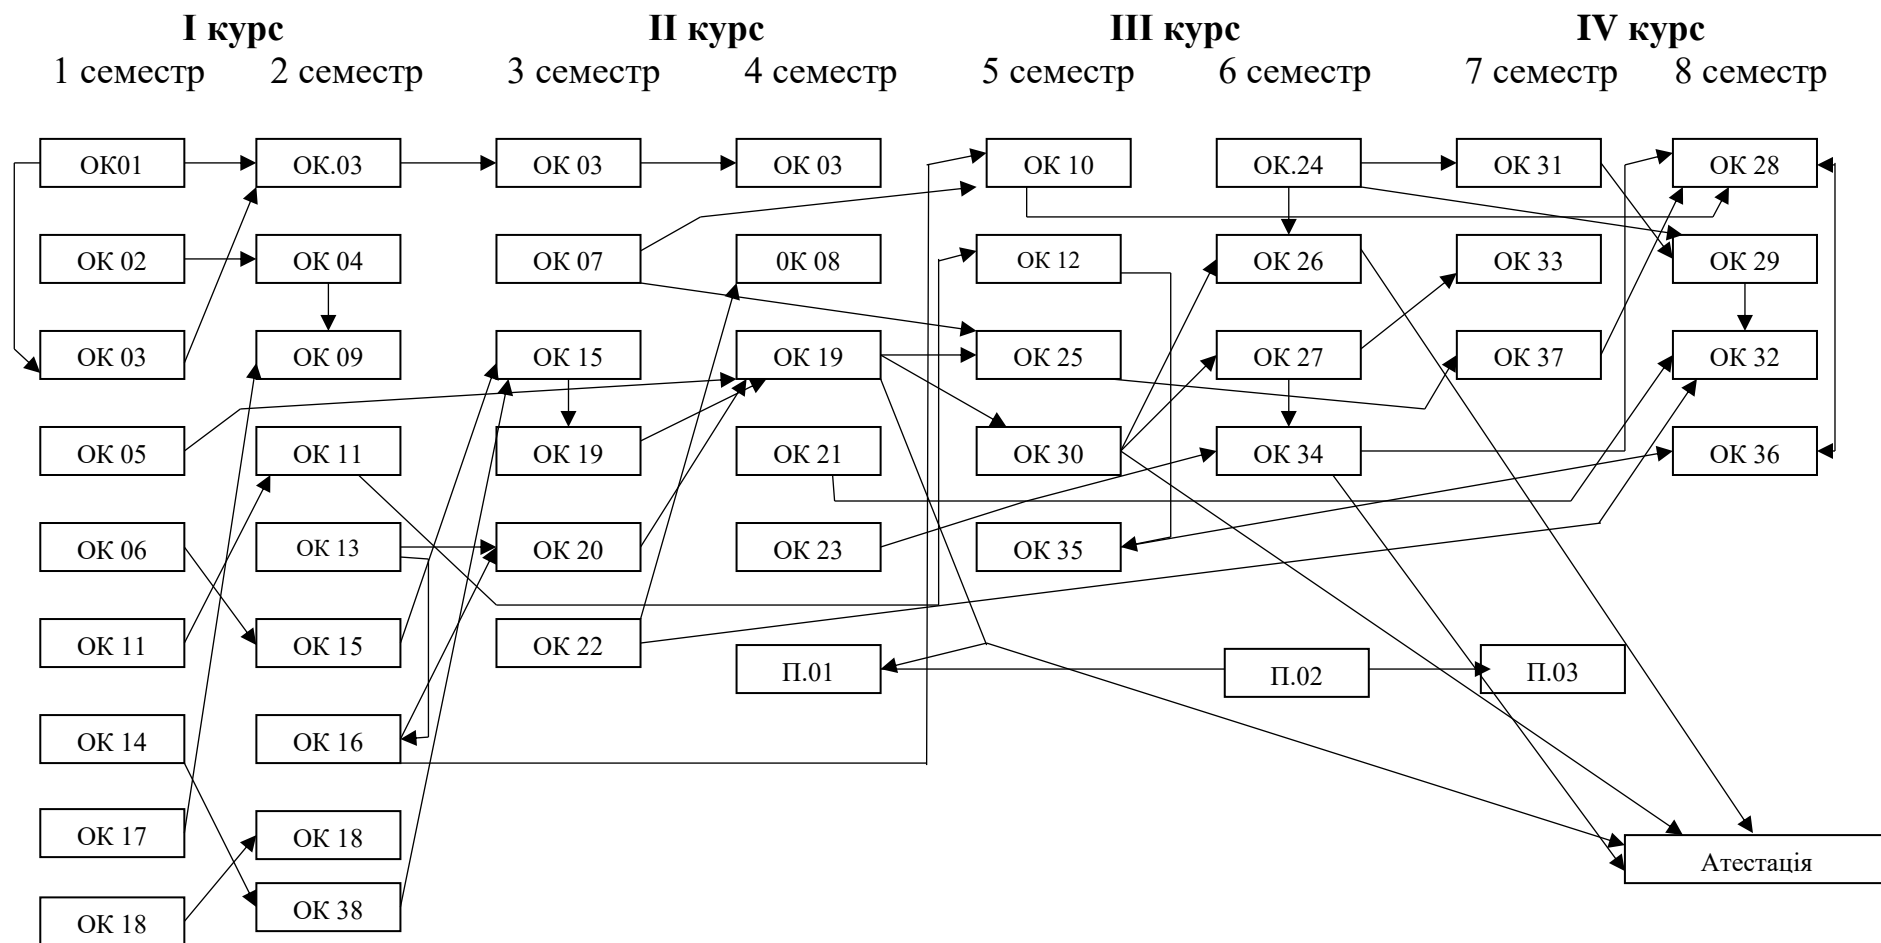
I курс
1 семестр 2 семестр

II курс
3 семестр 4 семестр

III курс
5 семестр 6 семестр

IV курс
7 семестр 8 семестр

ОК01
ОК 02
ОК 03
ОК 05
ОК 06
ОК 11
ОК 14
ОК 17
ОК 18

ОК.03
ОК 04
ОК 09
ОК 11
ОК 13
ОК 15
ОК 16
ОК 18
ОК 38

ОК 03
ОК 07
ОК 15
ОК 19
ОК 20
ОК 22

ОК 03
0К 08
ОК 19
ОК 21
ОК 23
П.01

ОК 10
ОК 12
ОК 25
ОК 30
ОК 35

ОК.24
ОК 26
ОК 27
ОК 34
П.02

ОК 31
ОК 33
ОК 37
П.03

ОК 28
ОК 29
ОК 32
ОК 36

Атестація